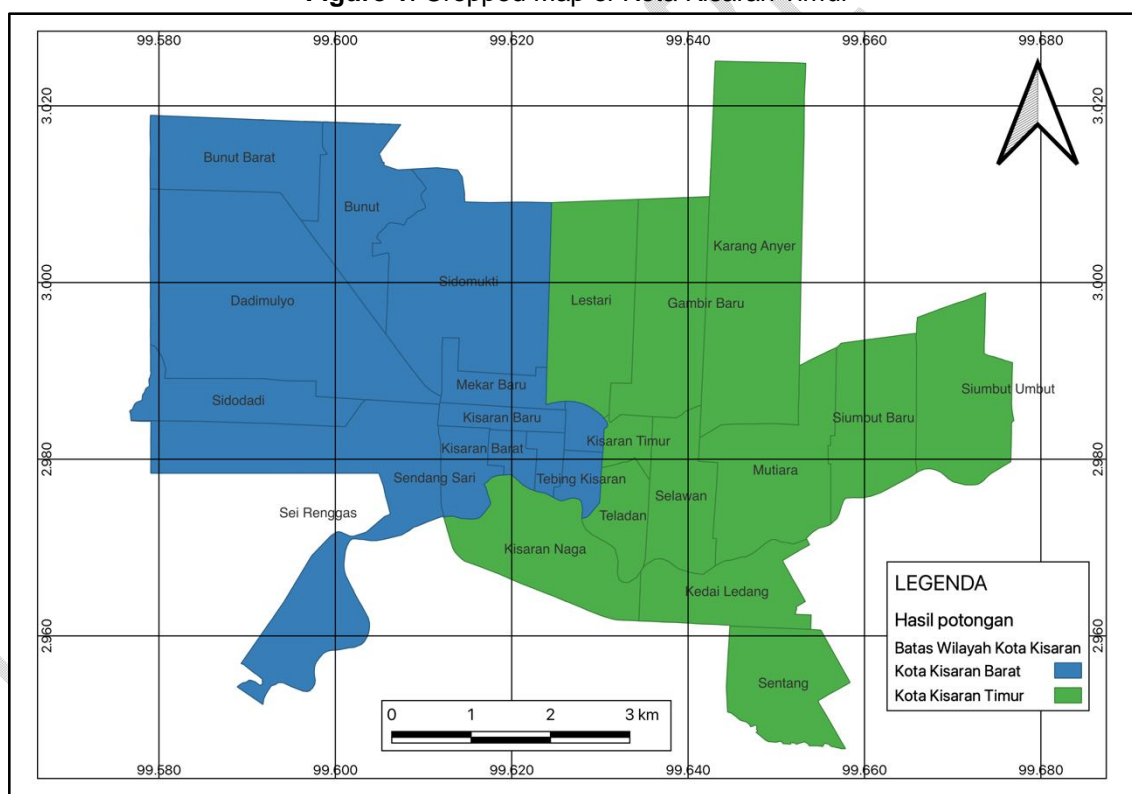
Figure 1. Cropped map of Kota Kisaran Timur

99.580 99.600 99.620 99.640 99.660 99.680

3.020 3.020

Bunut Barat

Bunut

Karang Anyer

3.000 3.000

Sidomukti

Dadimulyo

Lestari

Gambir Baru

Mekar Baru

Siumbut Umbut

Sidodadi

Kisaran Baru

Siumbut Baru

Kisaran Barat

Kisaran Timur

2.980 2.980

Mutiara

Sendang Sari

Tebing Kisaran

Selawan

Sei Renggas

Teladan

Kisaran Naga

Kedai Ledang

LEGENDA

Hasil potongan

Batas Wilayah Kota Kisaran

Kota Kisaran Barat

Kota Kisaran Timur

2.960 2.960

Sentang

0 1 2 3 km

99.580 99.600 99.620 99.640 99.660 99.680